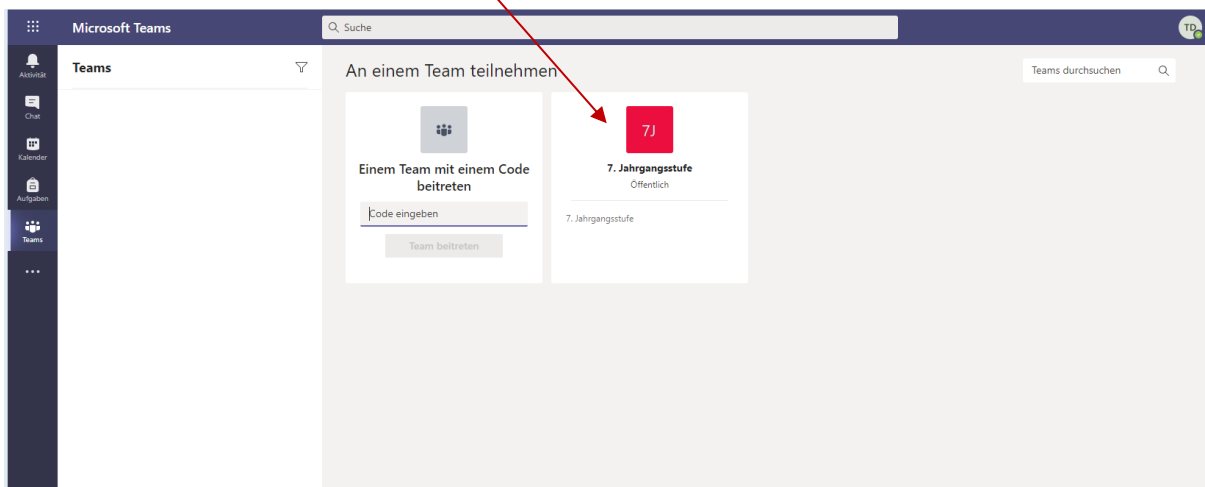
Microsoft Teams

Suche

TD

Aktivität

Chat

Kalender

Aufgaben

Teams

...

Teams

An einem Team teilnehmen

Teams durchsuchen

Einem Team mit einem Code beitreten

Code eingeben

Team beitreten

7J

7. Jahrgangsstufe

Öffentlich

7. Jahrgangsstufe